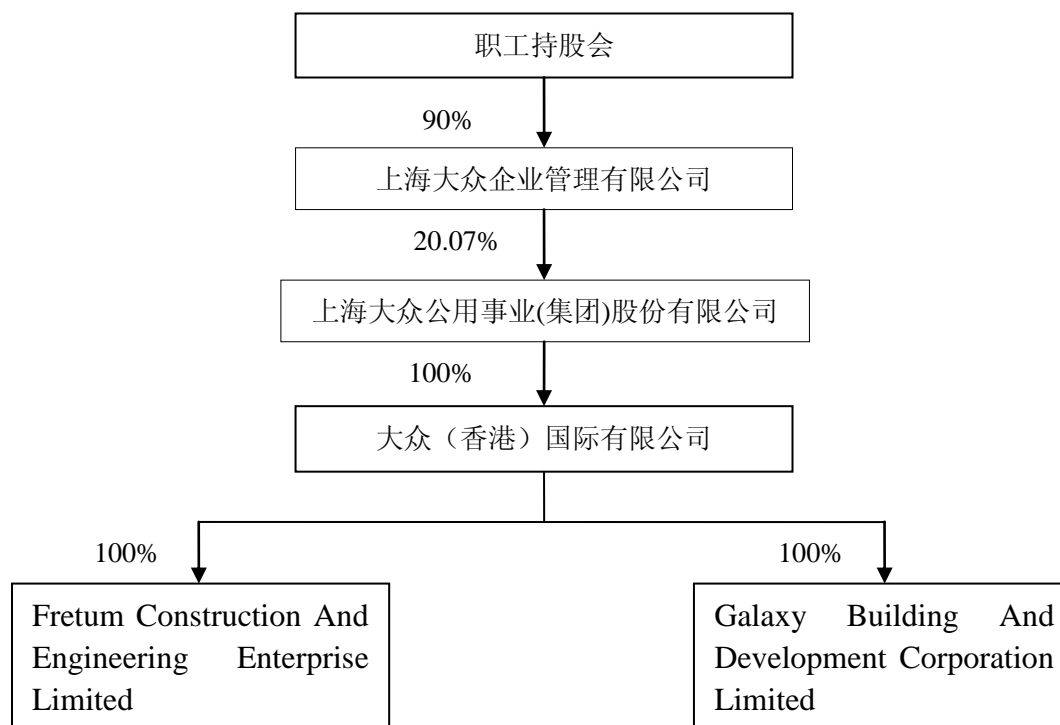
职工持股会

90%

上海大众企业管理有限公司

20.07%

上海大众公用事业(集团)股份有限公司

100%

大众（香港）国际有限公司

100%

100%

Fretum Construction And Engineering Enterprise Limited

Galaxy Building And Development Corporation Limited